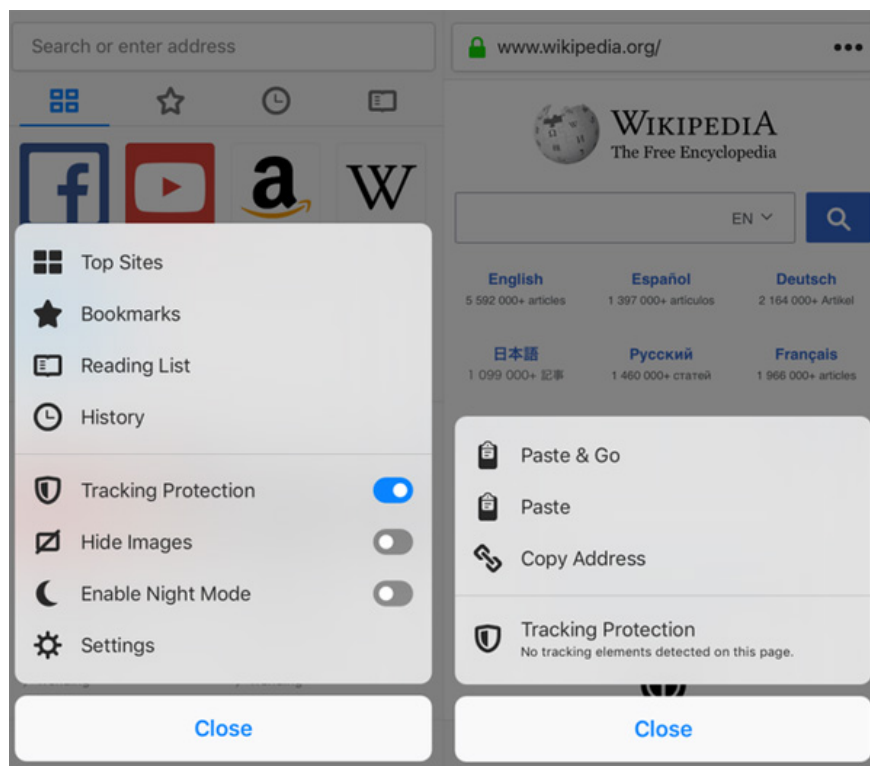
Search or enter address

a W

Top Sites
Bookmarks
Reading List
History

Tracking Protection
Hide Images
Enable Night Mode
Settings

Close

www.wikipedia.org/

WIKIPEDIA
The Free Encyclopedia

EN

English
5 592 000+ articles

Español
1 397 000+ artículos

Deutsch
2 164 000+ Artikel

日本語
1 099 000+ 記事

Русский
1 460 000+ статей

Français
1 966 000+ articles

Paste & Go
Paste
Copy Address

Tracking Protection
No tracking elements detected on this page.

Close